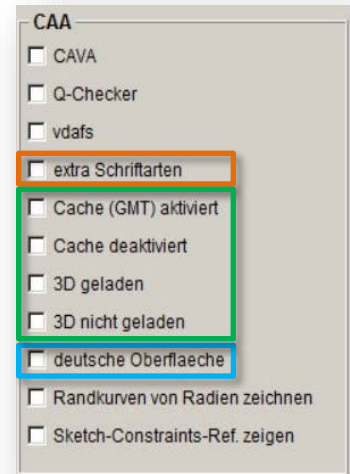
CAA

CAVA

Q-Checker

vdafs

extra Schriftarten

Cache (GMT) aktiviert

Cache deaktiviert

3D geladen

3D nicht geladen

deutsche Oberflaeche

Randkurven von Radien zeichnen

Sketch-Constraints-Ref. zeigen